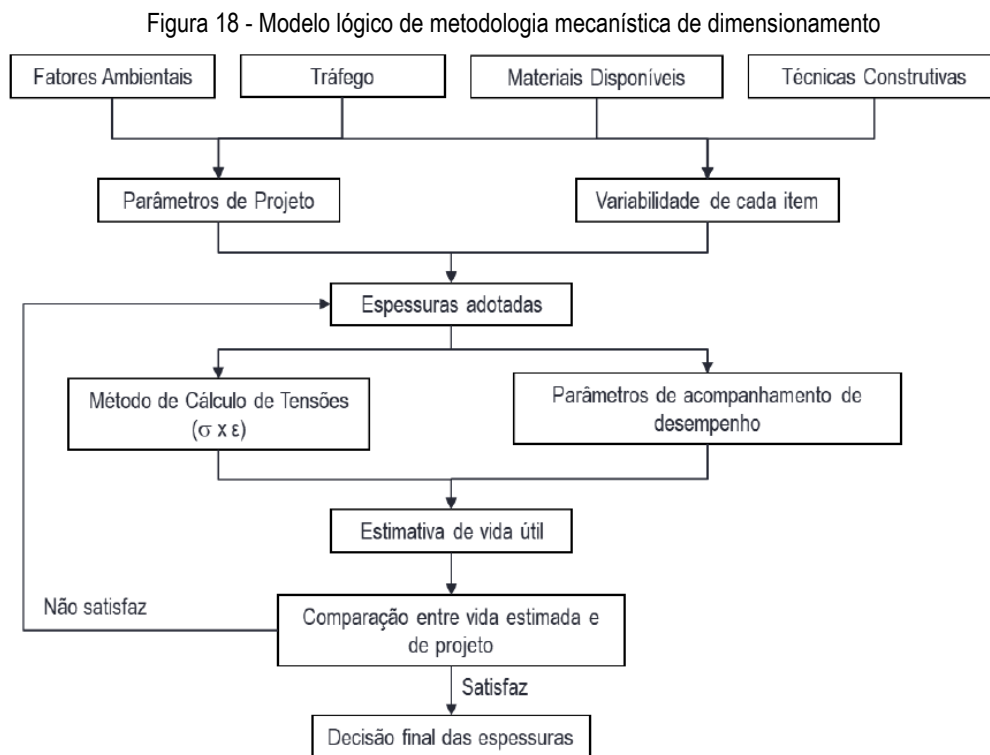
Figura 18 - Modelo lógico de metodologia mecanística de dimensionamento

Fatores Ambientais

Tráfego

Materiais Disponíveis

Técnicas Construtivas

Parâmetros de Projeto

Variabilidade de cada item

Espessuras adotadas

Método de Cálculo de Tensões ($\sigma$ x $\varepsilon$)

Parâmetros de acompanhamento de desempenho

Estimativa de vida útil

Não satisfaz

Comparação entre vida estimada e de projeto

Satisfaz

Decisão final das espessuras